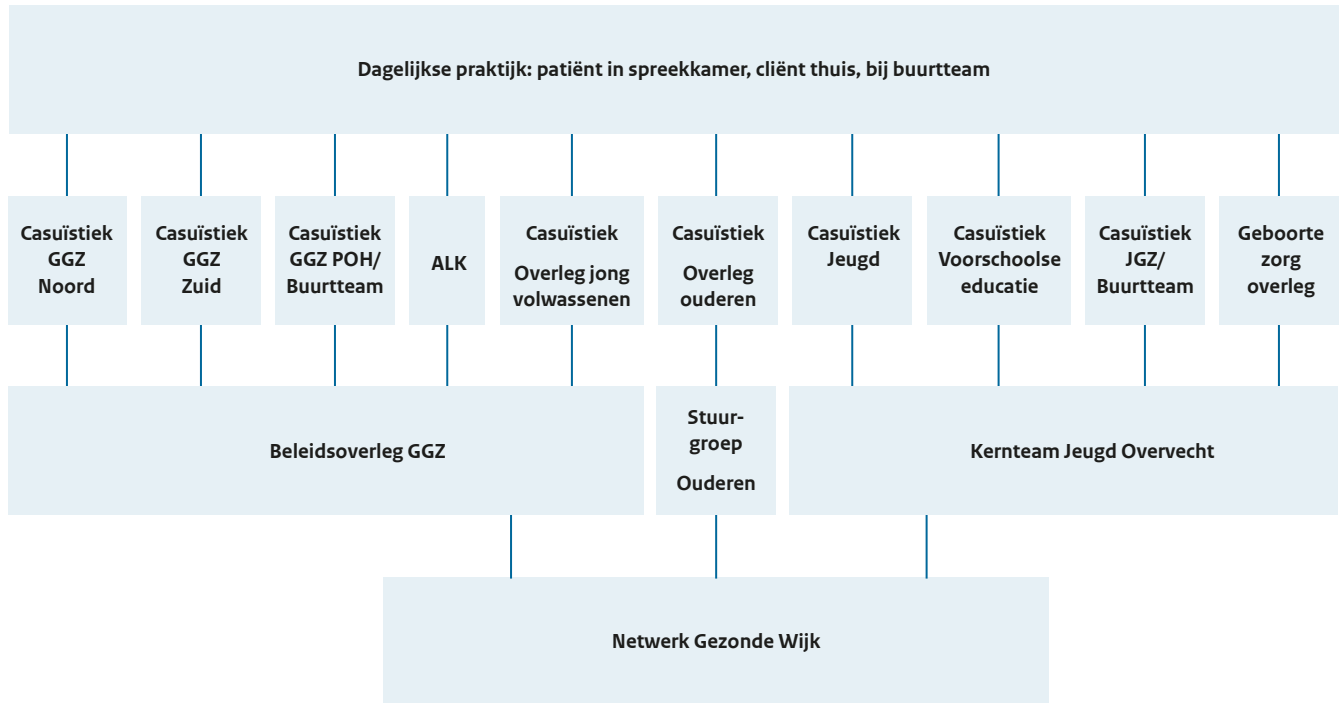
Dagelijkse praktijk: patiënt in spreekkamer, cliënt thuis, bij buurtteam

Casuïstiek GGZ Noord

Casuïstiek GGZ Zuid

Casuïstiek GGZ POH/ Buurtteam

ALK

Casuïstiek Overleg jong volwassenen

Casuïstiek Overleg ouderen

Casuïstiek Jeugd

Casuïstiek Voorschoolse educatie

Casuïstiek JGZ/ Buurtteam

Geboorte zorg overleg

Beleidsoverleg GGZ

Stuurgroep Ouderen

Kernteam Jeugd Overvecht

Netwerk Gezonde Wijk